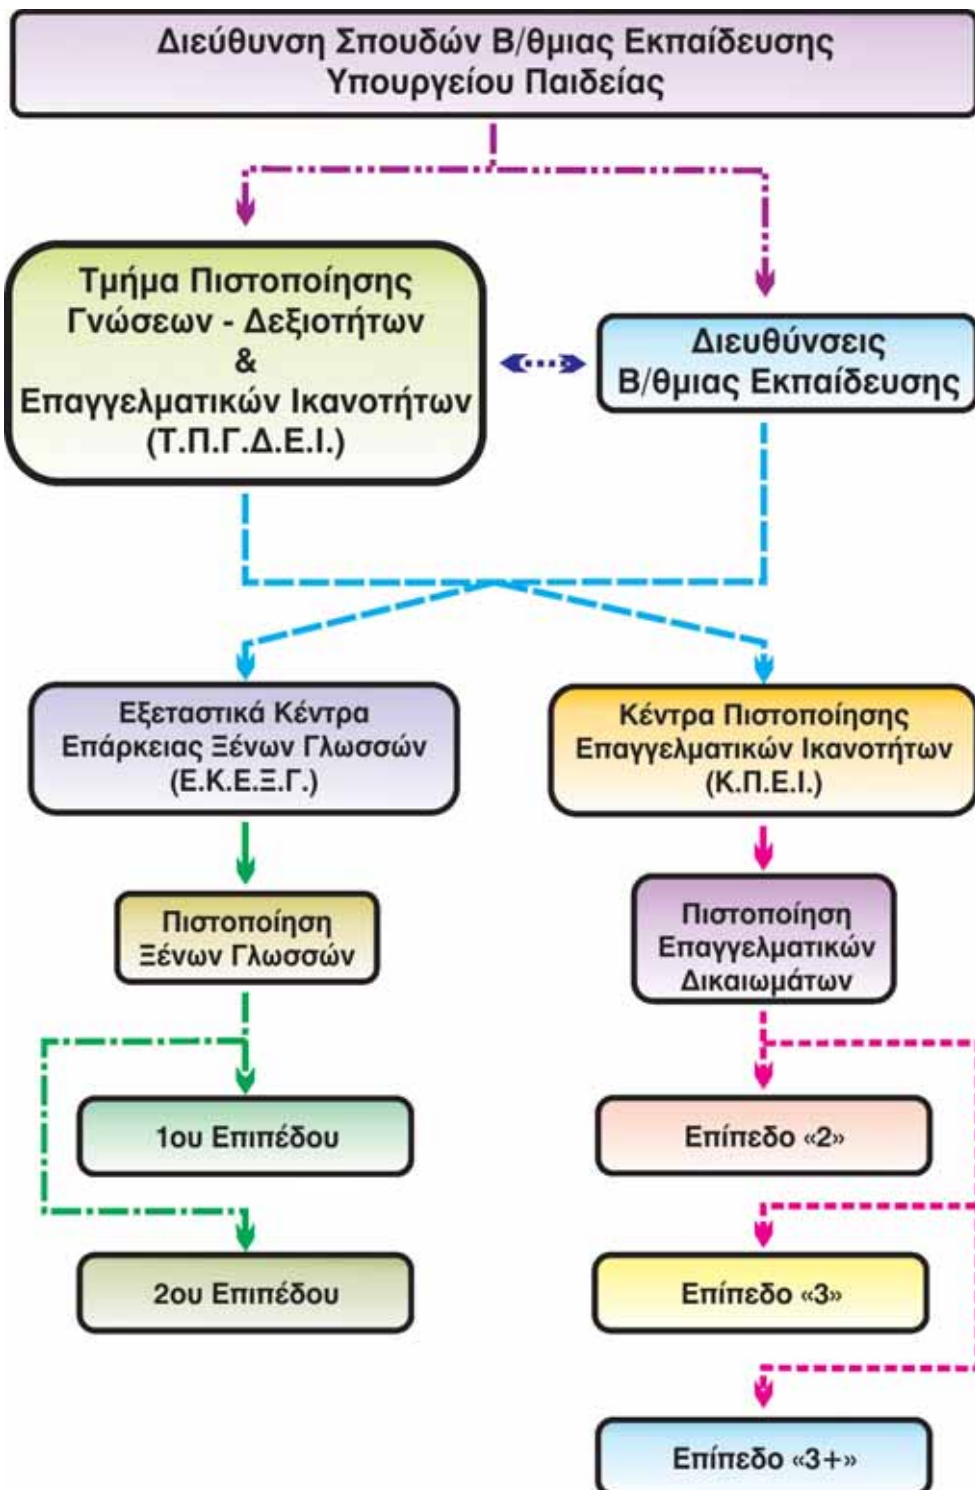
Διεύθυνση Σπουδών Β/θμιας Εκπαίδευσης Υπουργείου Παιδείας

Τμήμα Πιστοποίησης Γνώσεων - Δεξιοτήτων & Επαγγελματικών Ικανοτήτων (Τ.Π.Γ.Δ.Ε.Ι.)

Διευθύνσεις Β/θμιας Εκπαίδευσης

Εξεταστικά Κέντρα Επάρκειας Ξένων Γλωσσών (Ε.Κ.Ε.Ξ.Γ.)

Κέντρα Πιστοποίησης Επαγγελματικών Ικανοτήτων (Κ.Π.Ε.Ι.)

Πιστοποίηση Ξένων Γλωσσών

Πιστοποίηση Επαγγελματικών Δικαιωμάτων

1ου Επιπέδου

2ου Επιπέδου

Επίπεδο «2»

Επίπεδο «3»

Επίπεδο «3+»